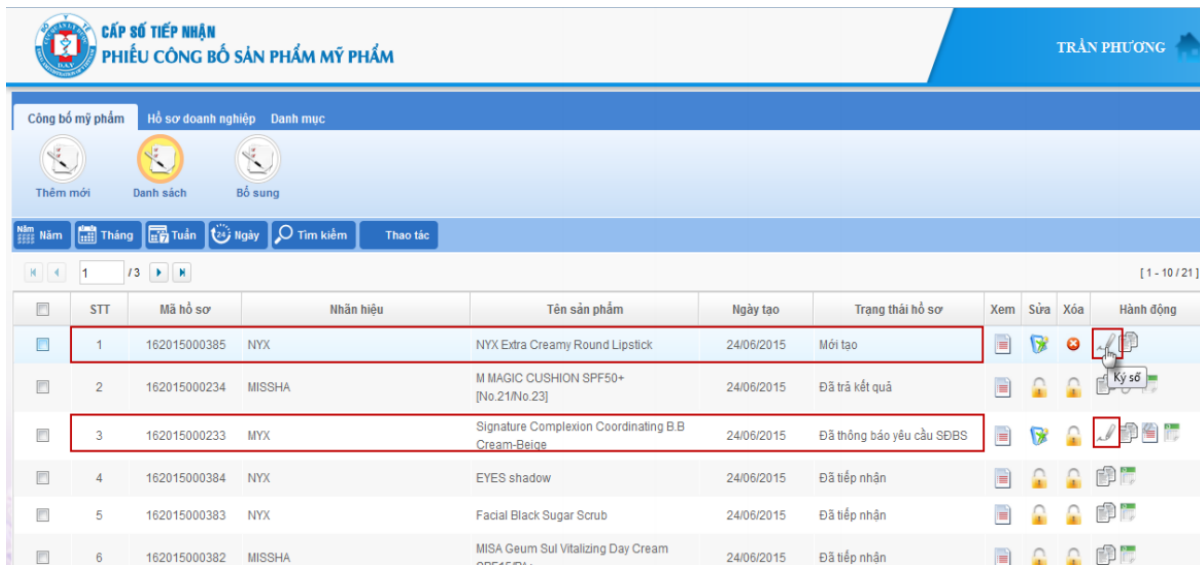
CẤP SỐ TIẾP NHẬN
PHIẾU CÔNG BỐ SẢN PHẨM MỸ PHẨM

TRẦN PHƯƠNG

Công bố mỹ phẩm | Hồ sơ doanh nghiệp | Danh mục

Thêm mới | Danh sách | Bổ sung

Năm | Tháng | Tuần | Ngày | Tìm kiếm | Thao tác

1 /3

[1 - 10 / 21]

| | STT | Mã hồ sơ | Nhãn hiệu | Tên sản phẩm | Ngày tạo | Trạng thái hồ sơ | Xem | Sửa | Xóa | Hành động |
|---|---|---|---|---|---|---|---|---|---|---|
| | 1 | 162015000385 | NYX | NYX Extra Creamy Round Lipstick | 24/06/2015 | Mới tạo | | | | Ký số |
| | 2 | 162015000234 | MISSHA | M MAGIC CUSHION SPF50+ [No.21/No.23] | 24/06/2015 | Đã trả kết quả | | | | |
| | 3 | 162015000233 | MYX | Signature Complexion Coordinating B.B Cream-Beige | 24/06/2015 | Đã thông báo yêu cầu SĐBS | | | | |
| | 4 | 162015000384 | NYX | EYES shadow | 24/06/2015 | Đã tiếp nhận | | | | |
| | 5 | 162015000383 | NYX | Facial Black Sugar Scrub | 24/06/2015 | Đã tiếp nhận | | | | |
| | 6 | 162015000382 | MISSHA | MISA Geum Sul Vitalizing Day Cream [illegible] | 24/06/2015 | Đã tiếp nhận | | | | |